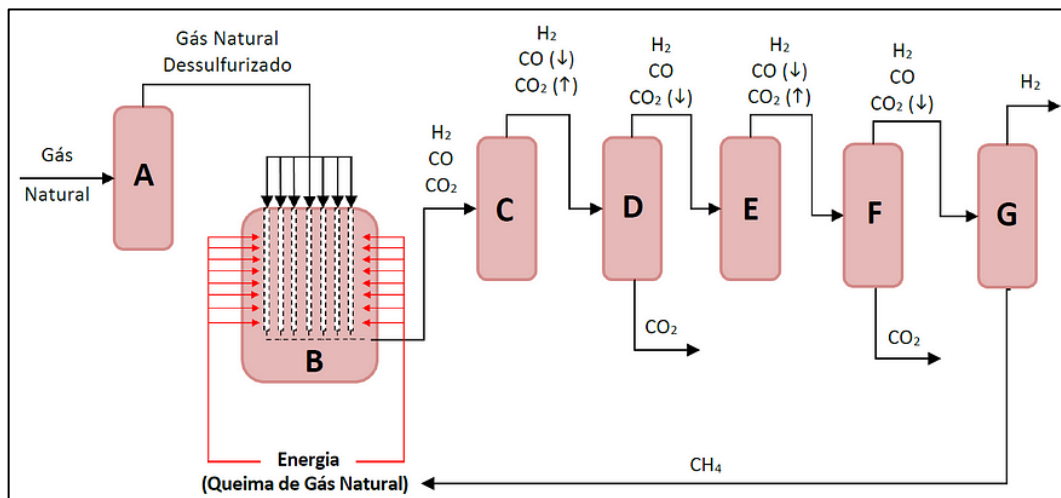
Gás Natural
Dessulfurizado

Gás
Natural

A

B

$H_2$
CO
$CO_2$

C

$H_2$
CO (↓)
$CO_2$ (↑)

D

$H_2$
CO
$CO_2$ (↓)

$CO_2$

E

$H_2$
CO (↓)
$CO_2$ (↑)

F

$H_2$
CO
$CO_2$ (↓)

$CO_2$

G

$H_2$

Energia
(Queima de Gás Natural)

$CH_4$